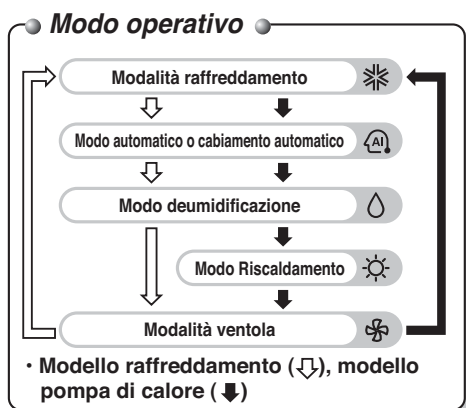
Modo operativo

Modalità raffreddamento

Modo automatico o cabiamento automatico

Modo deumidificazione

Modo Riscaldamento

Modalità ventola

・Modello raffreddamento (⇩), modello pompa di calore (⬇)